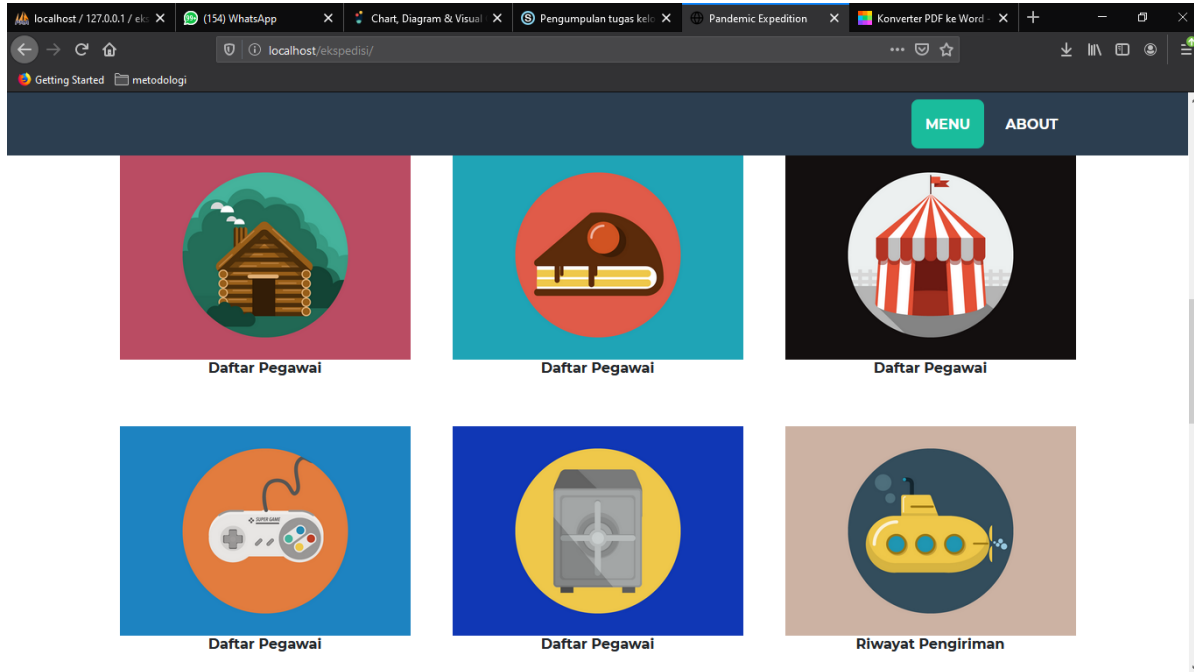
localhost / 127.0.0.1 / eks
(154) WhatsApp
Chart, Diagram & Visual
Pengumpulan tugas kelo
Pandemic Expedition
Konverter PDF ke Word
localhost/ekspedisi/
Getting Started
metodologi

MENU
ABOUT

Daftar Pegawai
Daftar Pegawai
Daftar Pegawai

SUPER GAME

Daftar Pegawai
Daftar Pegawai
Riwayat Pengiriman